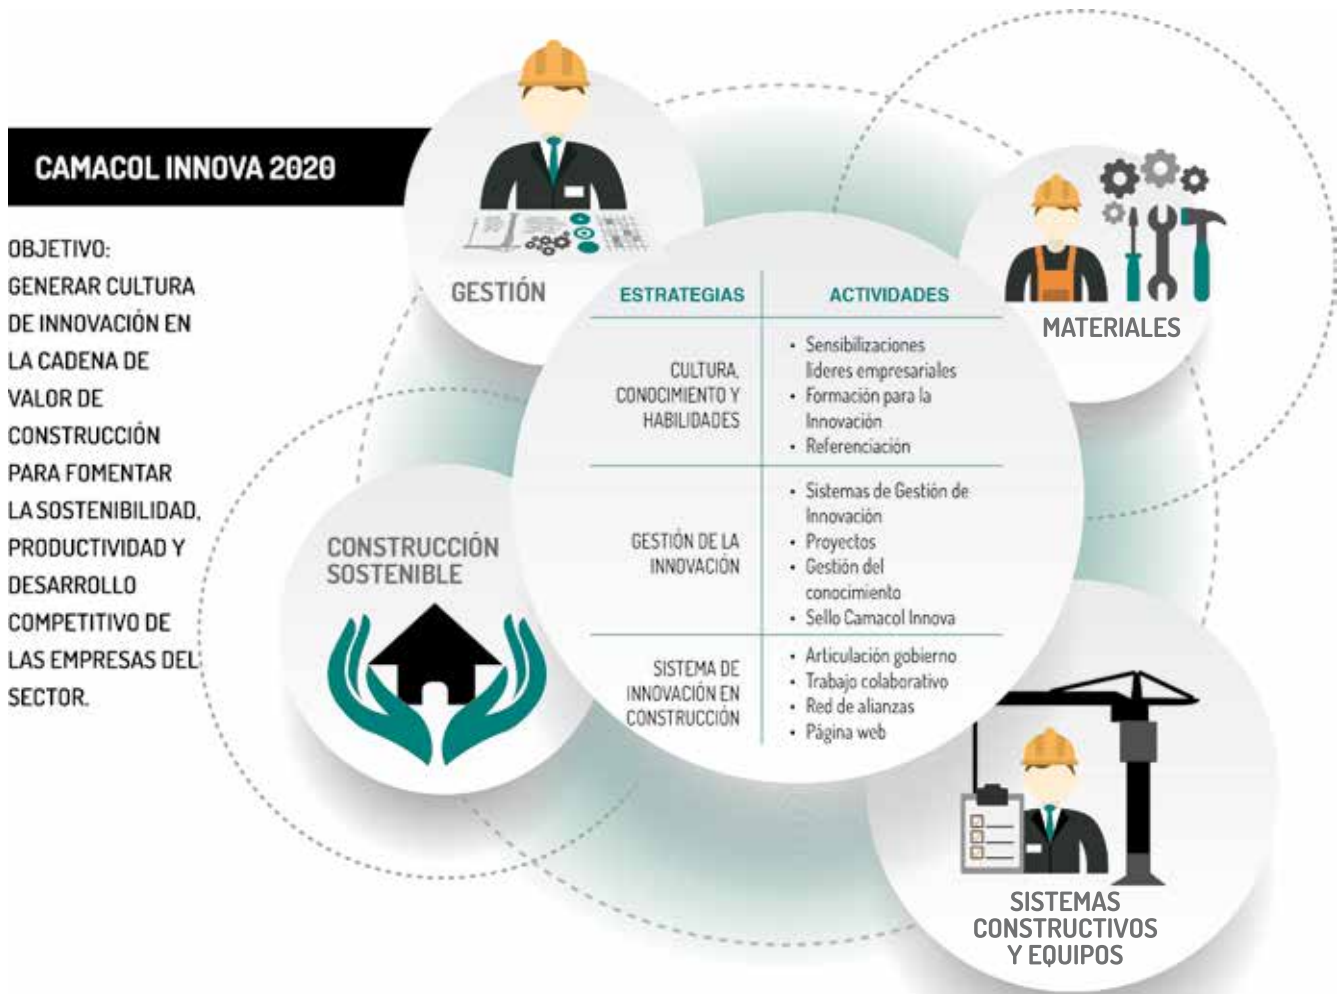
CAMACOL INNOVA 2020

OBJETIVO: GENERAR CULTURA DE INNOVACIÓN EN LA CADENA DE VALOR DE CONSTRUCCIÓN PARA FOMENTAR LA SOSTENIBILIDAD, PRODUCTIVIDAD Y DESARROLLO COMPETITIVO DE LAS EMPRESAS DEL SECTOR.

GESTIÓN

MATERIALES

CONSTRUCCIÓN SOSTENIBLE

SISTEMAS CONSTRUCTIVOS Y EQUIPOS

| ESTRATEGIAS | ACTIVIDADES |
|---|---|
| CULTURA, CONOCIMIENTO Y HABILIDADES | • Sensibilizaciones líderes empresariales • Formación para la Innovación • Referenciación |
| GESTIÓN DE LA INNOVACIÓN | • Sistemas de Gestión de Innovación • Proyectos • Gestión del conocimiento • Sello Camacol Innova |
| SISTEMA DE INNOVACIÓN EN CONSTRUCCIÓN | • Articulación gobierno • Trabajo colaborativo • Red de alianzas • Página web |